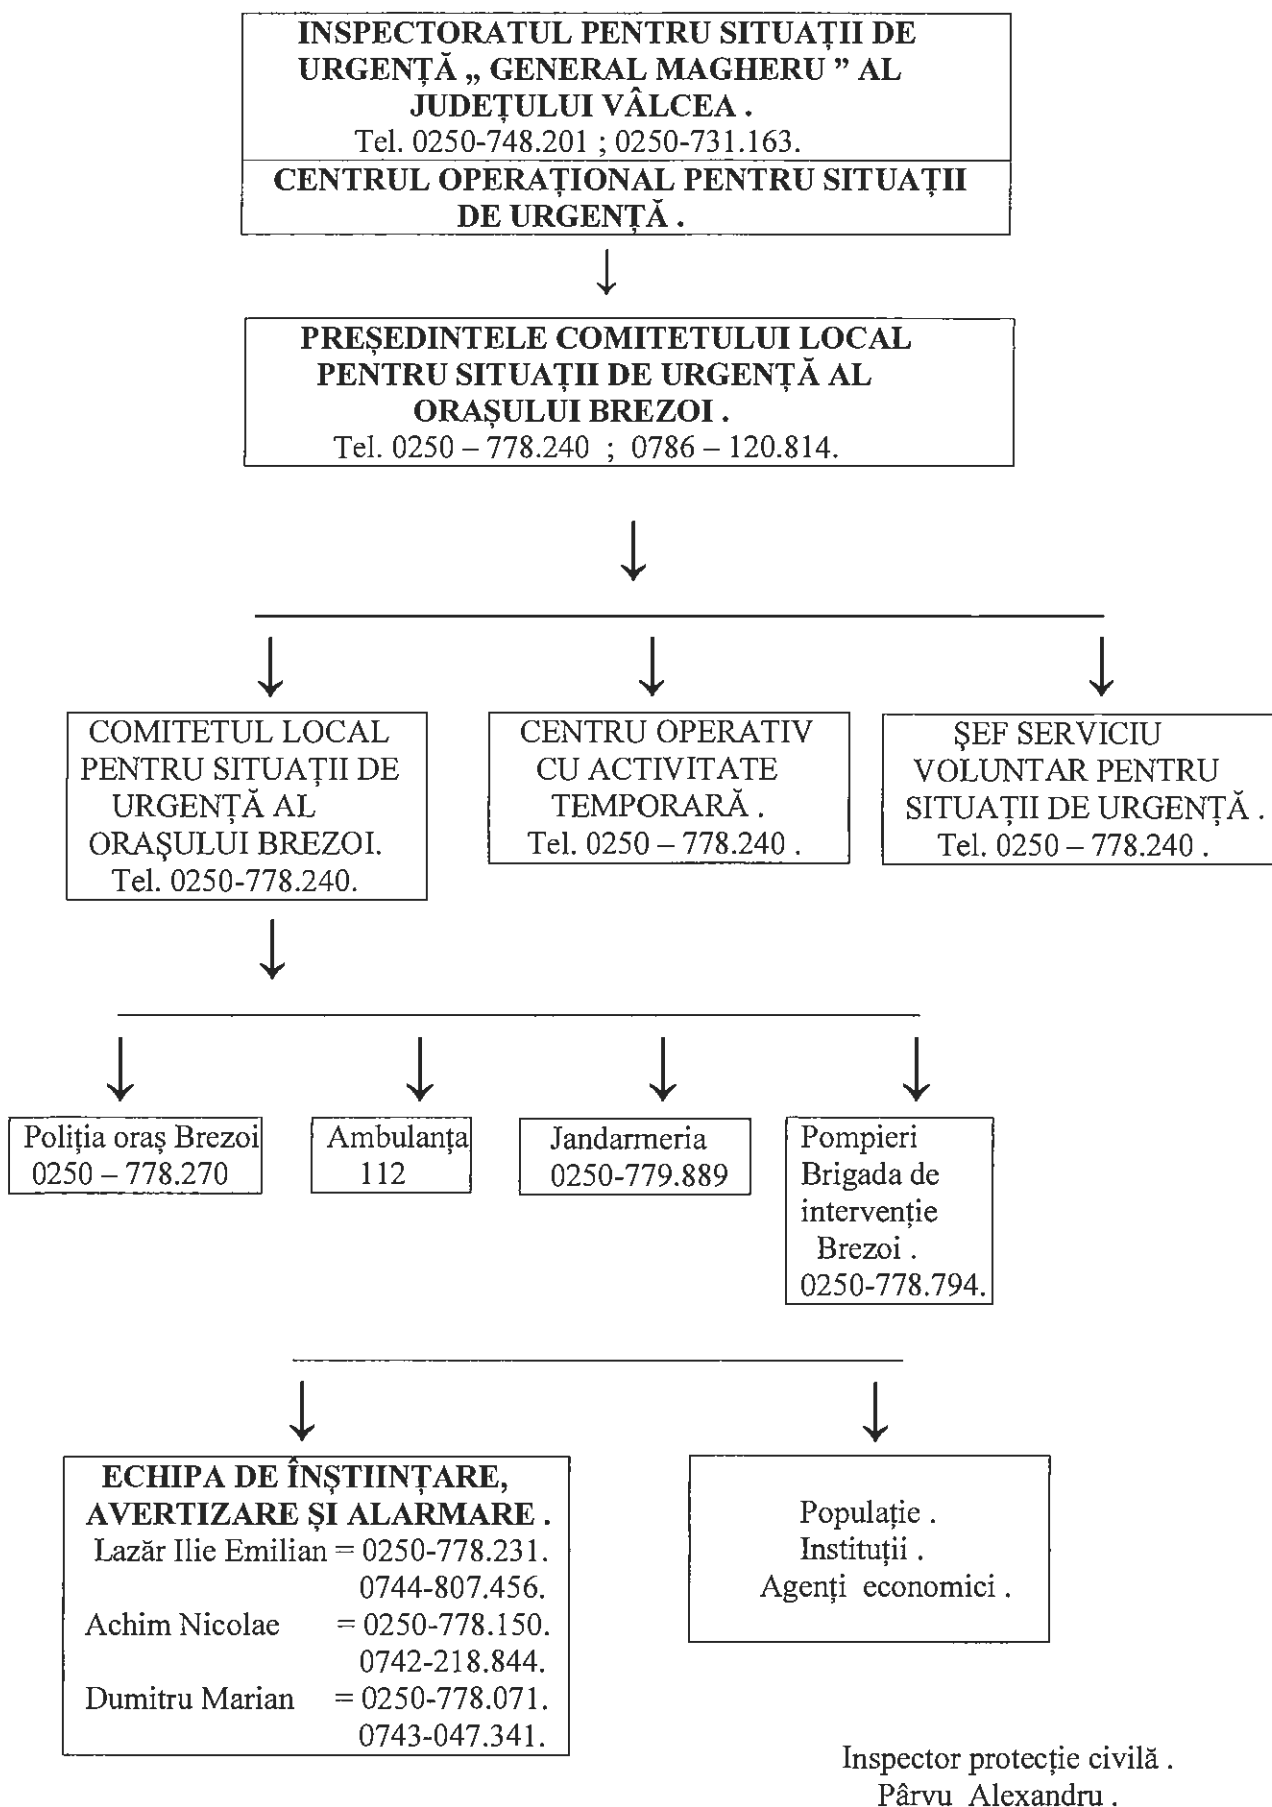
INSPECTORATUL PENTRU SITUAȚII DE URGENȚĂ „ GENERAL MAGHERU ” AL JUDEȚULUI VÂLCEA .
Tel. 0250-748.201 ; 0250-731.163.

CENTRUL OPERAȚIONAL PENTRU SITUAȚII DE URGENȚĂ .

PREȘEDINTELE COMITETULUI LOCAL PENTRU SITUAȚII DE URGENȚĂ AL ORAȘULUI BREZOI .
Tel. 0250 – 778.240 ; 0786 – 120.814.

COMITETUL LOCAL PENTRU SITUAȚII DE URGENȚĂ AL ORAȘULUI BREZOI.
Tel. 0250-778.240.

CENTRU OPERATIV CU ACTIVITATE TEMPORARĂ .
Tel. 0250 – 778.240 .

ȘEF SERVICIU VOLUNTAR PENTRU SITUAȚII DE URGENȚĂ .
Tel. 0250 – 778.240 .

Poliția oraș Brezoi
0250 – 778.270

Ambulanța
112

Jandarmeria
0250-779.889

Pompieri
Brigada de intervenție
Brezoi .
0250-778.794.

ECHIPA DE ÎNȘTIINȚARE, AVERTIZARE ȘI ALARMARE .
Lazăr Ilie Emilian = 0250-778.231.
0744-807.456.
Achim Nicolae = 0250-778.150.
0742-218.844.
Dumitru Marian = 0250-778.071.
0743-047.341.

Populație .
Instituții .
Agenți economici .

Inspector protecție civilă .
Pârvu Alexandru .